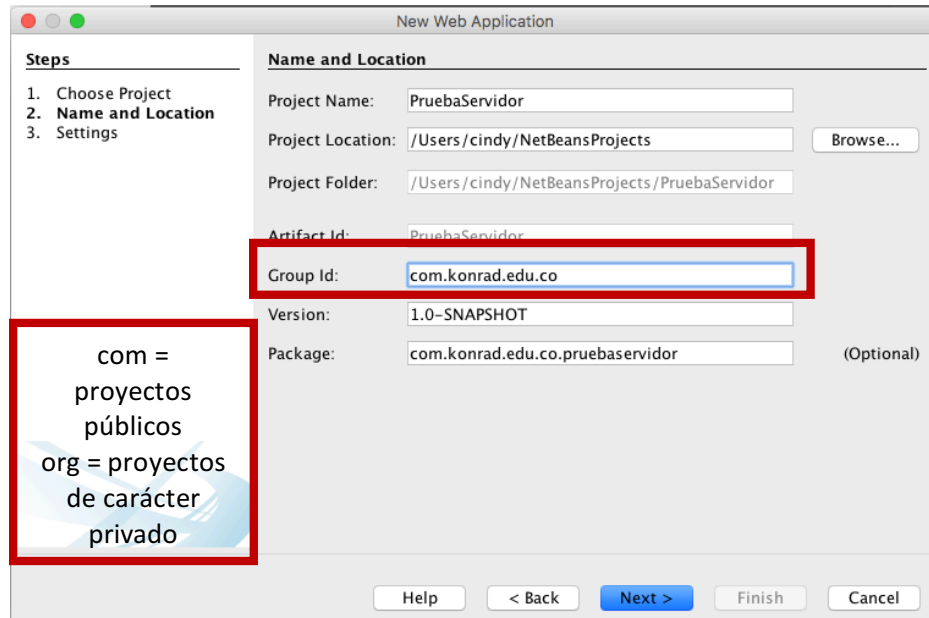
New Web Application

Steps

1. Choose Project
2. Name and Location
3. Settings

Name and Location

Project Name: PruebaServidor

Project Location: /Users/cindy/NetBeansProjects Browse...

Project Folder: /Users/cindy/NetBeansProjects/PruebaServidor

Artifact Id: PruebaServidor

Group Id: com.konrad.edu.co

Version: 1.0-SNAPSHOT

Package: com.konrad.edu.co.pruebaservidor (Optional)

com = proyectos públicos
org = proyectos de carácter privado

Help < Back Next > Finish Cancel